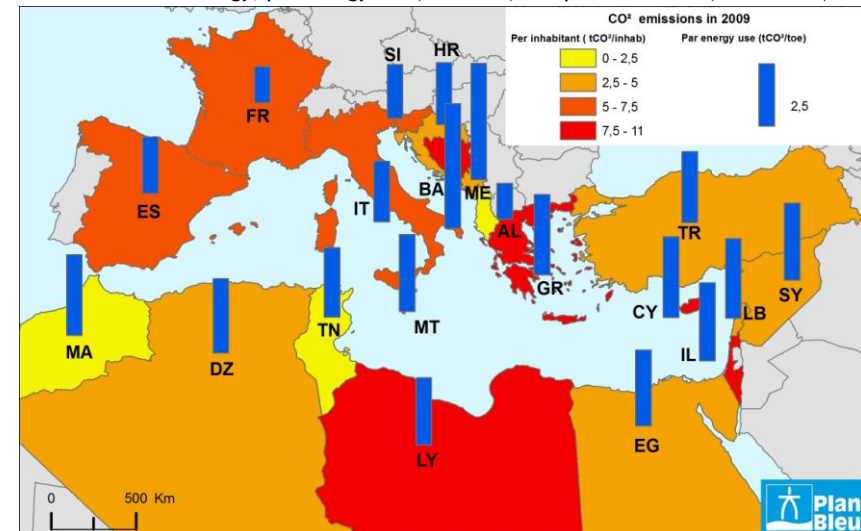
CO² emissions in 2009

Per inhabitant ( tCO²/inhab)

| | |
|---|---|
| | 0 - 2,5 |
| | 2,5 - 5 |
| | 5 - 7,5 |
| | 7,5 - 11 |

Par energy use (tCO²/toe)

2,5

FR
SI
HR
ES
IT
BA
ME
AL
TR
GR
SY
CY
LB
IL
MA
DZ
TN
MT
LY
EG

0
500 Km

Plan Bleu